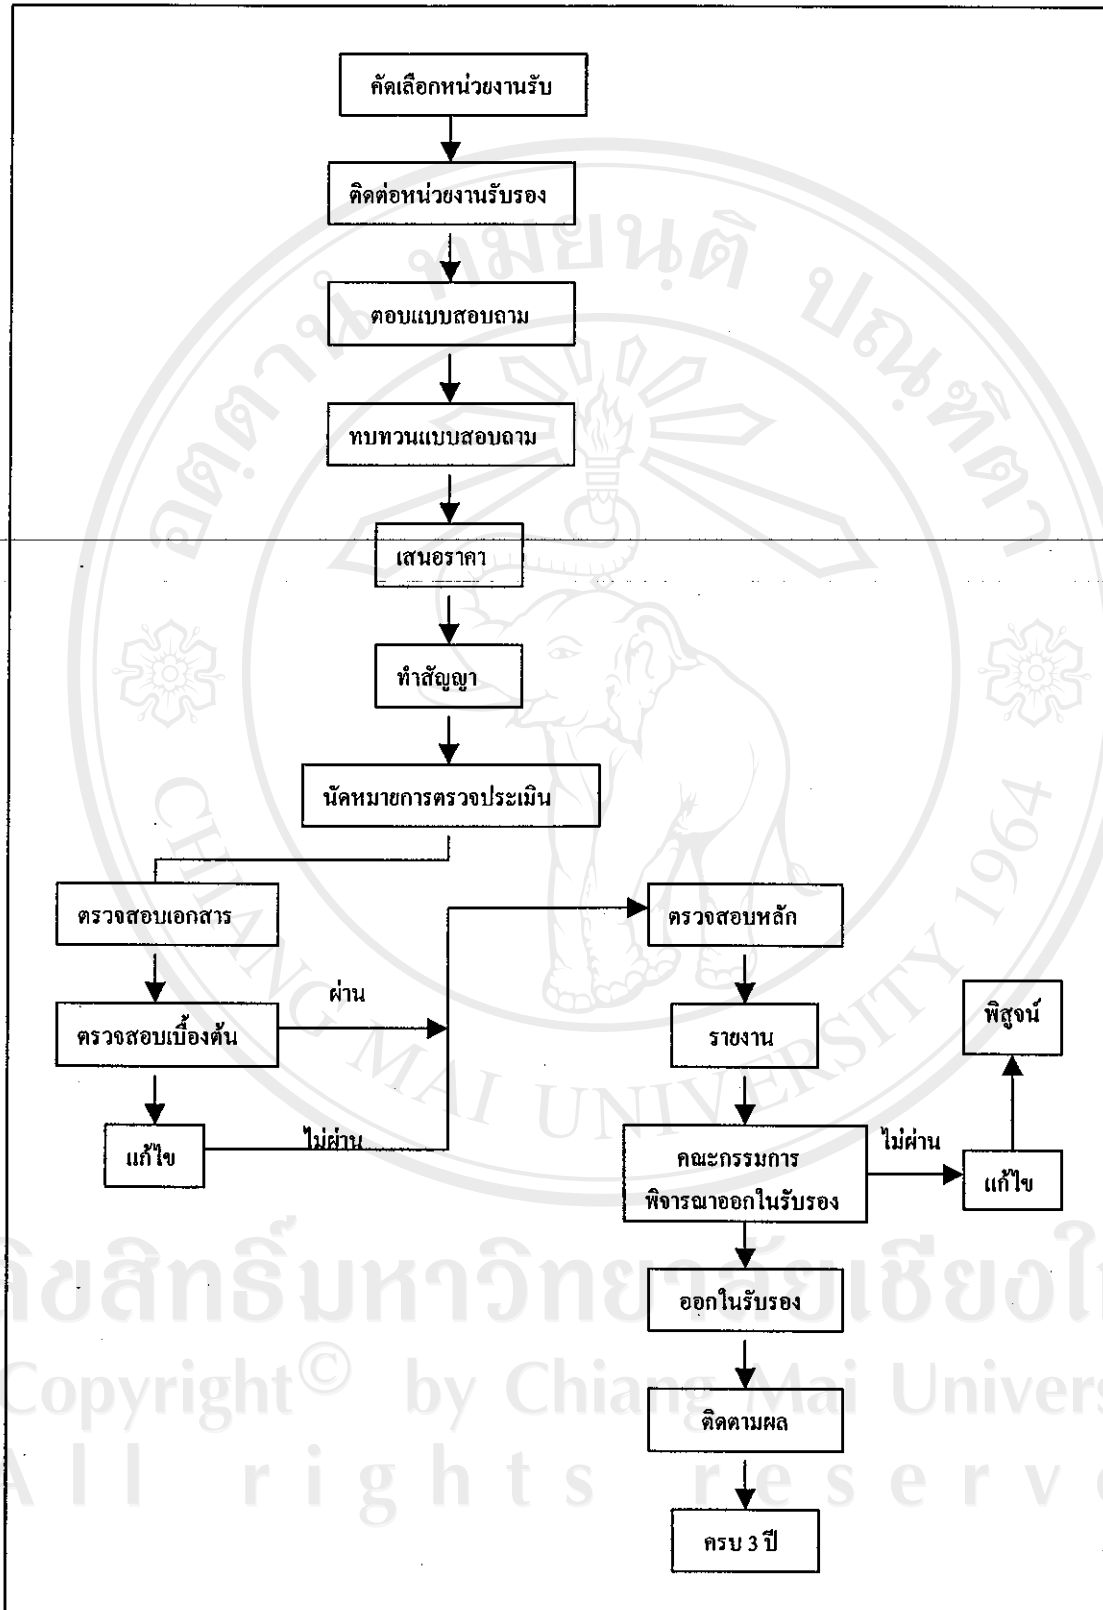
คัดเลือกหน่วยงานรับ

ติดต่อหน่วยงานรับรอง

ตอบแบบสอบถาม

ทบทวนแบบสอบถาม

เสนอราคา

ทำสัญญา

นัดหมายการตรวจประเมิน

ตรวจสอบเอกสาร

ตรวจสอบเบื้องต้น

ผ่าน

แก้ไข

ไม่ผ่าน

ตรวจสอบหลัก

รายงาน

คณะกรรมการ พิจารณาออกใบรับรอง

ไม่ผ่าน

แก้ไข

พิสูจน์

ออกใบรับรอง

ติดตามผล

ครบ 3 ปี

ลิขสิทธิ์มหาวิทยาลัยเชียงใหม่
Copyright© by Chiang Mai University
All rights reserved

CHIANG MAI UNIVERSITY 1964